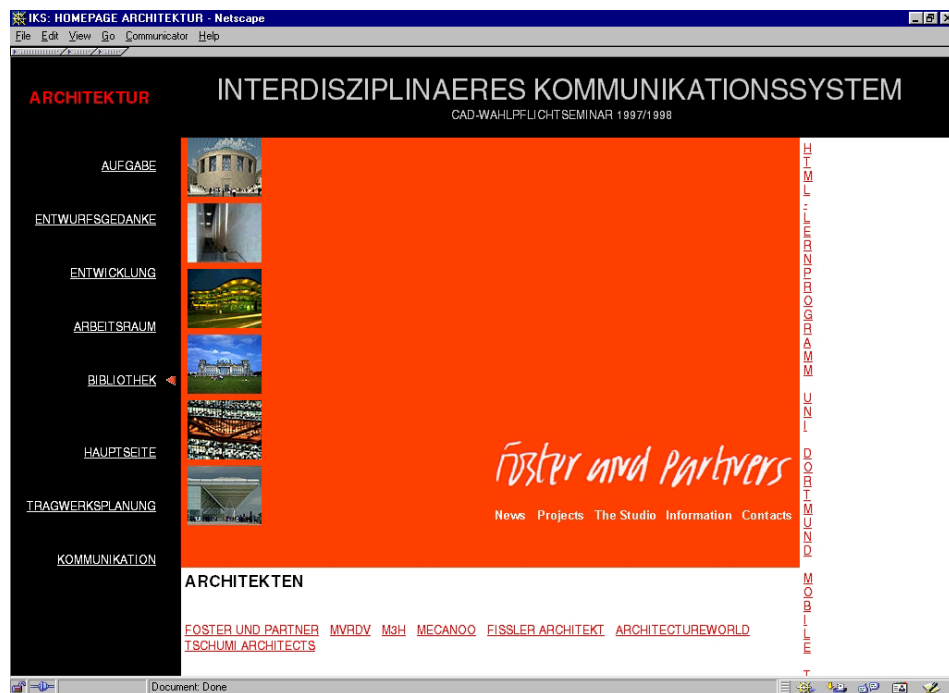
IKS: HOMEPAGE ARCHITEKTUR - Netscape

File Edit View Go Communicator Help

ARCHITEKTUR

INTERDISZIPLINAERES KOMMUNIKATIONSSYSTEM

CAD-WAHLPFLICHTSEMINAR 1997/1998

AUFGABE

ENTWURFSGEDANKE

ENTWICKLUNG

ARBEITSRAUM

BIBLIOTHEK

HAUPTSEITE

TRAGWERKSPLANUNG

KOMMUNIKATION

Foster and Partners

News Projects The Studio Information Contacts

HTML-LERNPROGRAMM

UNI DORTMUND

MOBILE

T

ARCHITEKTEN

FOSTER UND PARTNER MVRDV M3H MECANOO FISSLER ARCHITEKT ARCHITECTUREWORLD TSCHUMI ARCHITECTS

Document: Done